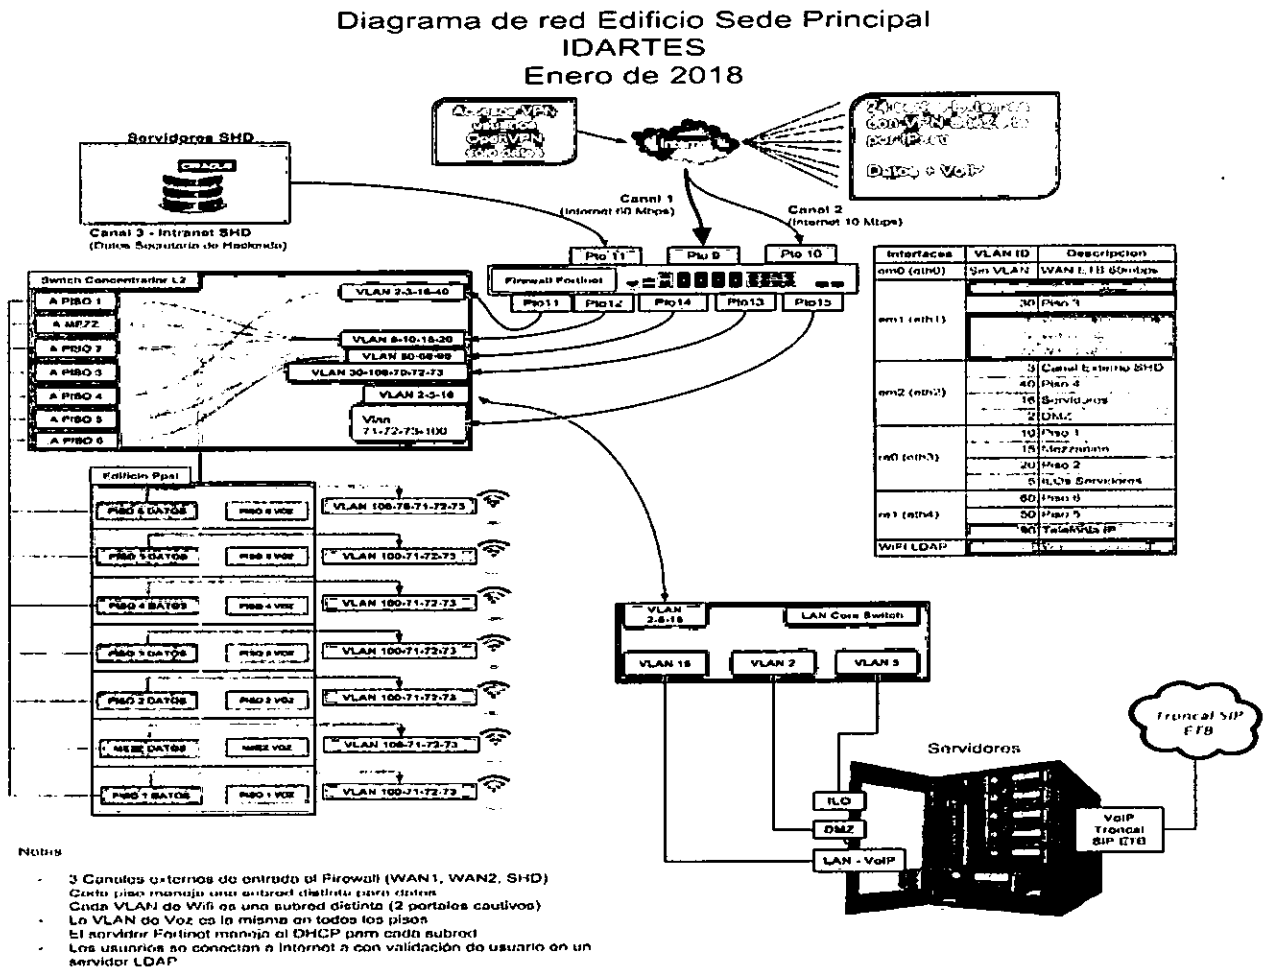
Diagrama de red Edificio Sede Principal
IDARTES
Enero de 2018

Acceso VPN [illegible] OpenVPN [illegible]

Internet

24 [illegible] con VPN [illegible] por IPsec

Datos + VoIP

Servidores SHD

ORACLE

Canal 3 - Intranet SHD
(Datos Secretaria de Hacienda)

Canal 1
(Internet 60 Mbps)

Canal 2
(Internet 10 Mbps)

Pto 11 | Pto 9 | Pto 10

Firewall Fortinet

Pto11 | Pto12 | Pto14 | Pto13 | Pto15

Switch Concentrador L2

A PISO 1
A MEZZ
A PISO 2
A PISO 3
A PISO 4
A PISO 5
A PISO 6

VLAN 2-3-16-40
VLAN 6-10-15-20
VLAN 50-60-90
VLAN 30-100-70-72-73
VLAN 2-5-16
Vlan 71-72-73-100

| Interfaces | VLAN ID | Descripcion |
|---|---|---|
| em0 (eth0) | Sin VLAN | WAN ETB 60mbps |
| em1 (eth1) | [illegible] | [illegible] |
| | 30 | Piso 3 |
| | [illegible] | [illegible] |
| | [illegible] | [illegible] |
| em2 (eth2) | 3 | Canal externo SHD |
| | 40 | Piso 4 |
| | 16 | Servidores |
| | 2 | DMZ |
| re0 (eth3) | 10 | Piso 1 |
| | 15 | Mezzanine |
| | 20 | Piso 2 |
| | 5 | ILOs Servidores |
| re1 (eth4) | 60 | Piso 6 |
| | 50 | Piso 5 |
| | 90 | Telefonia IP |
| WIFI LDAP | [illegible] | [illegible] |

Edificio Ppal

PISO 6 DATOS | PISO 6 VOZ | VLAN 100-70-71-72-73
PISO 5 DATOS | PISO 5 VOZ | VLAN 100-71-72-73
PISO 4 DATOS | PISO 4 VOZ | VLAN 100-71-72-73
PISO 3 DATOS | PISO 3 VOZ | VLAN 100-71-72-73
PISO 2 DATOS | PISO 2 VOZ | VLAN 100-71-72-73
MEZZ DATOS | MEZZ VOZ | VLAN 100-71-72-73
PISO 1 DATOS | PISO 1 VOZ | VLAN 100-71-72-73

VLAN 2-5-16
LAN Core Switch
VLAN 16 | VLAN 2 | VLAN 5

Troncal SIP ETB

Servidores

ILO
DMZ
LAN - VoIP

VoIP Troncal SIP ETB

Notas

- 3 Canales externos de entrada al Firewall (WAN1, WAN2, SHD)
Cada piso maneja una subred distinta para datos
Cada VLAN de Wifi es una subred distinta (2 portales cautivos)
- La VLAN de Voz es la misma en todos los pisos
El servidor Fortinet maneja el DHCP para cada subred
- Los usuarios se conectan a Internet a con validación de usuario en un servidor LDAP